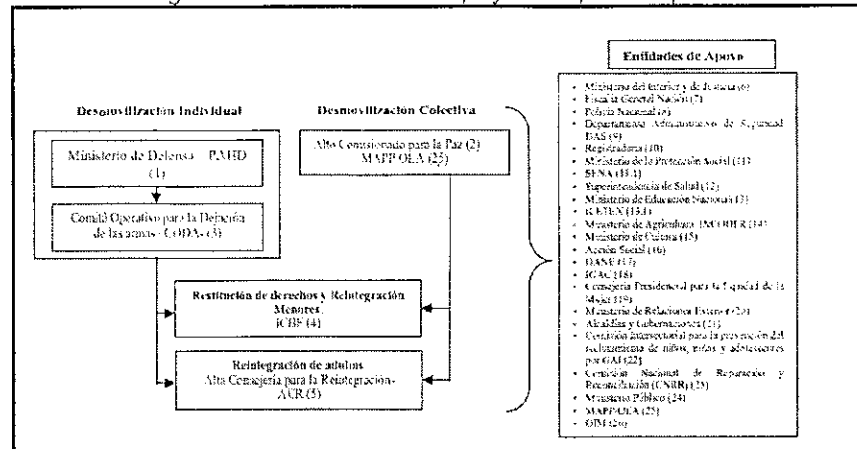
Desmovilización Individual

Ministerio de Defensa - PAHD (1)

Comité Operativo para la Dejación de las armas - CODA- (3)

Desmovilización Colectiva

Alto Comisionado para la Paz (2) MAPP OEA (25)

Restitución de derechos y Reintegración Menores ICBF (4)

Reintegración de adultos Alta Consejería para la Reintegración- ACR (5)

Entidades de Apoyo

- Ministerio del Interior y de Justicia (6)
- Fiscalía General Nación (7)
- Policía Nacional (8)
- Departamento Administrativo de Seguridad DAS (9)
- Registraduría (10)
- Ministerio de la Protección Social (11)
- SENA (11.1)
- Superintendencia de Salud (12)
- Ministerio de Educación Nacional (13)
- ICETEX (13.1)
- Ministerio de Agricultura INCODER (14)
- Ministerio de Cultura (15)
- Acción Social (16)
- DANE (17)
- ICAC (18)
- Consejería Presidencial para la Equidad de la Mujer (19)
- Ministerio de Relaciones Exteriores (20)
- Alcaldías y Gobernaciones (21)
- Comisión Intersectorial para la prevención del reclutamiento de niños, niñas y adolescentes por GAI (22)
- Comisión Nacional de Reparación y Reconciliación (CNRR) (23)
- Ministerio Público (24)
- MAPP OEA (25)
- OIM (26)